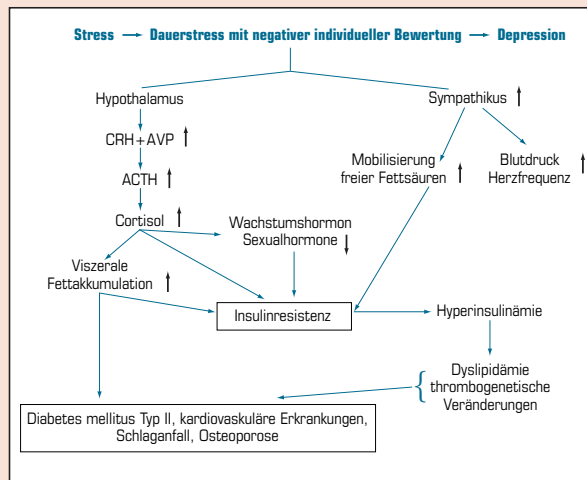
Stress → Dauerstress mit negativer individueller Bewertung → Depression

Hypothalamus

Sympathikus ↑

CRH + AVP ↑

ACTH ↑

Mobilisierung freier Fettsäuren ↑

Blutdruck Herzfrequenz ↑

Cortisol ↑

Wachstumshormon Sexualhormone ↓

Viszerale Fettakkumulation ↑

Insulinresistenz

Hyperinsulinämie

Dyslipidämie thrombogenetische Veränderungen

Diabetes mellitus Typ II, kardiovaskuläre Erkrankungen, Schlaganfall, Osteoporose